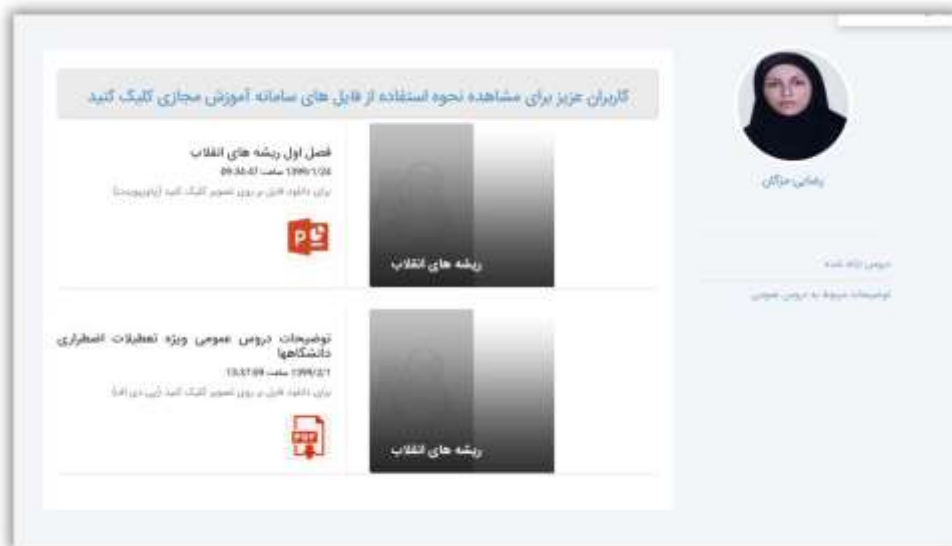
کاربران عزیز برای مشاهده نحوه استفاده از فایل های سامانه آموزش مجازی کلیک کنید

فصل اول ریشه های انقلاب
1399/1/24 ساعت 09:30:47
برای دانلود فایل بر روی تصویر کلیک کنید (پاورپوینت)

ریشه های انقلاب

توضیحات دروس عمومی ویژه تعطیلات اضطراری دانشگاهها
1399/2/1 ساعت 13:57:09
برای دانلود فایل بر روی تصویر کلیک کنید (پی دی اف)

ریشه های انقلاب

رحمانی مژگان

دروس ارائه شده
توضیحات مربوط به دروس عمومی